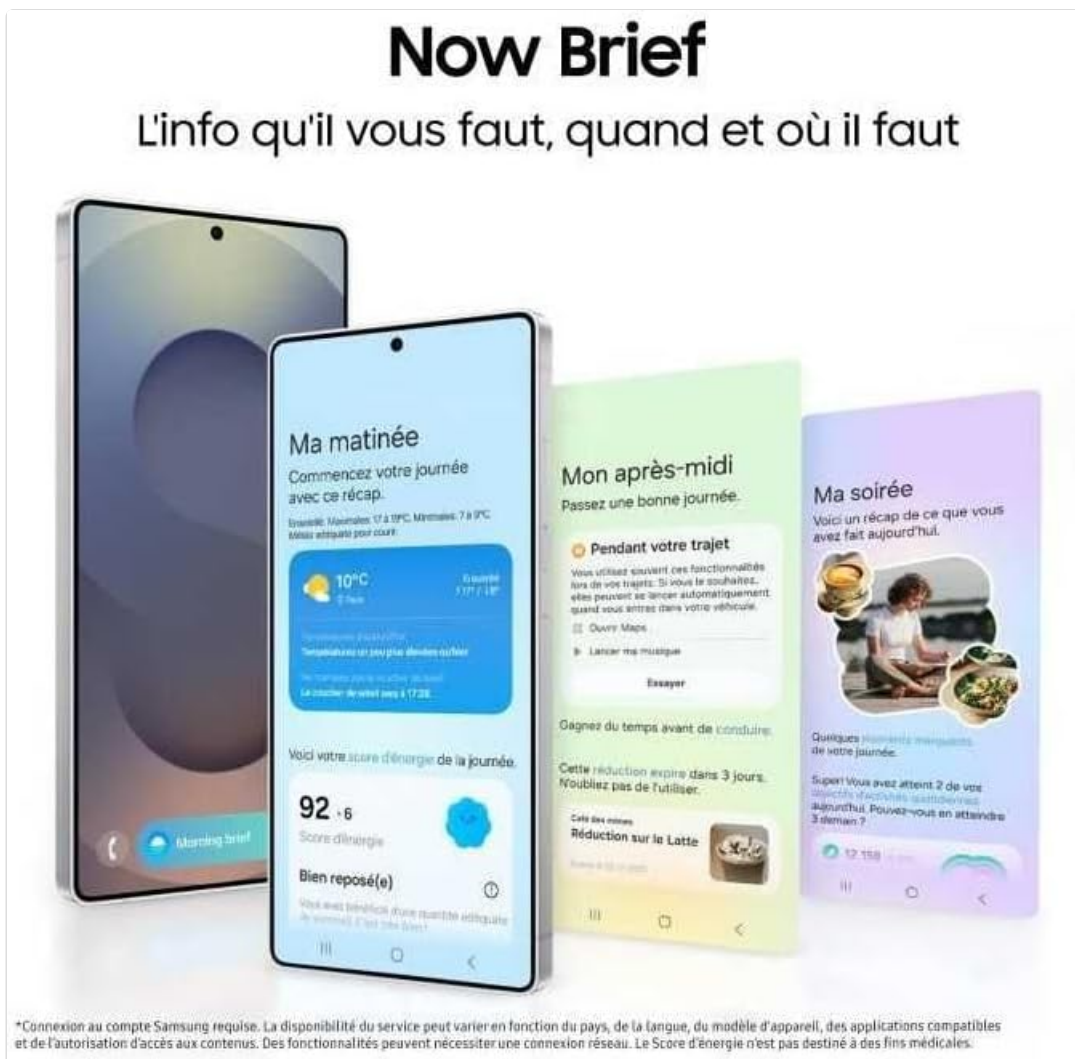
Now Brief

L'info qu'il vous faut, quand et où il faut

Morning brief

Ma matinée

Commencez votre journée avec ce récap.

Ensoleillé. Maximales: 17 à 19°C, Minimales: 7 à 9°C. Météo adéquate pour courir.

10°C

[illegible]

Ensoleillé
17° / 18°

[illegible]

Températures un peu plus élevées qu'hier

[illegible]

Le coucher de soleil sera à 17:28.

Voici votre score d'énergie de la journée.

92 · 6

Score d'énergie

Bien reposé(e)

Vous avez bénéficié d'une quantité adéquate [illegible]

Mon après-midi

Passez une bonne journée.

Pendant votre trajet

Vous utilisez souvent ces fonctionnalités lors de vos trajets. Si vous le souhaitez, elles peuvent se lancer automatiquement quand vous entrez dans votre véhicule.

Ouvrir Maps

Lancer ma musique

Essayer

Gagnez du temps avant de conduire.

Cette réduction expire dans 3 jours. N'oubliez pas de l'utiliser.

Café des minnes

Réduction sur le Latte

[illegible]

Ma soirée

Voici un récap de ce que vous avez fait aujourd'hui.

Quelques moments marquants de votre journée.

Super! Vous avez atteint 2 de vos objectifs d'activités quotidiennes aujourd'hui. Pouvez-vous en atteindre 3 demain ?

12 159 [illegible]

*Connexion au compte Samsung requise. La disponibilité du service peut varier en fonction du pays, de la langue, du modèle d'appareil, des applications compatibles et de l'autorisation d'accès aux contenus. Des fonctionnalités peuvent nécessiter une connexion réseau. Le Score d'énergie n'est pas destiné à des fins médicales.